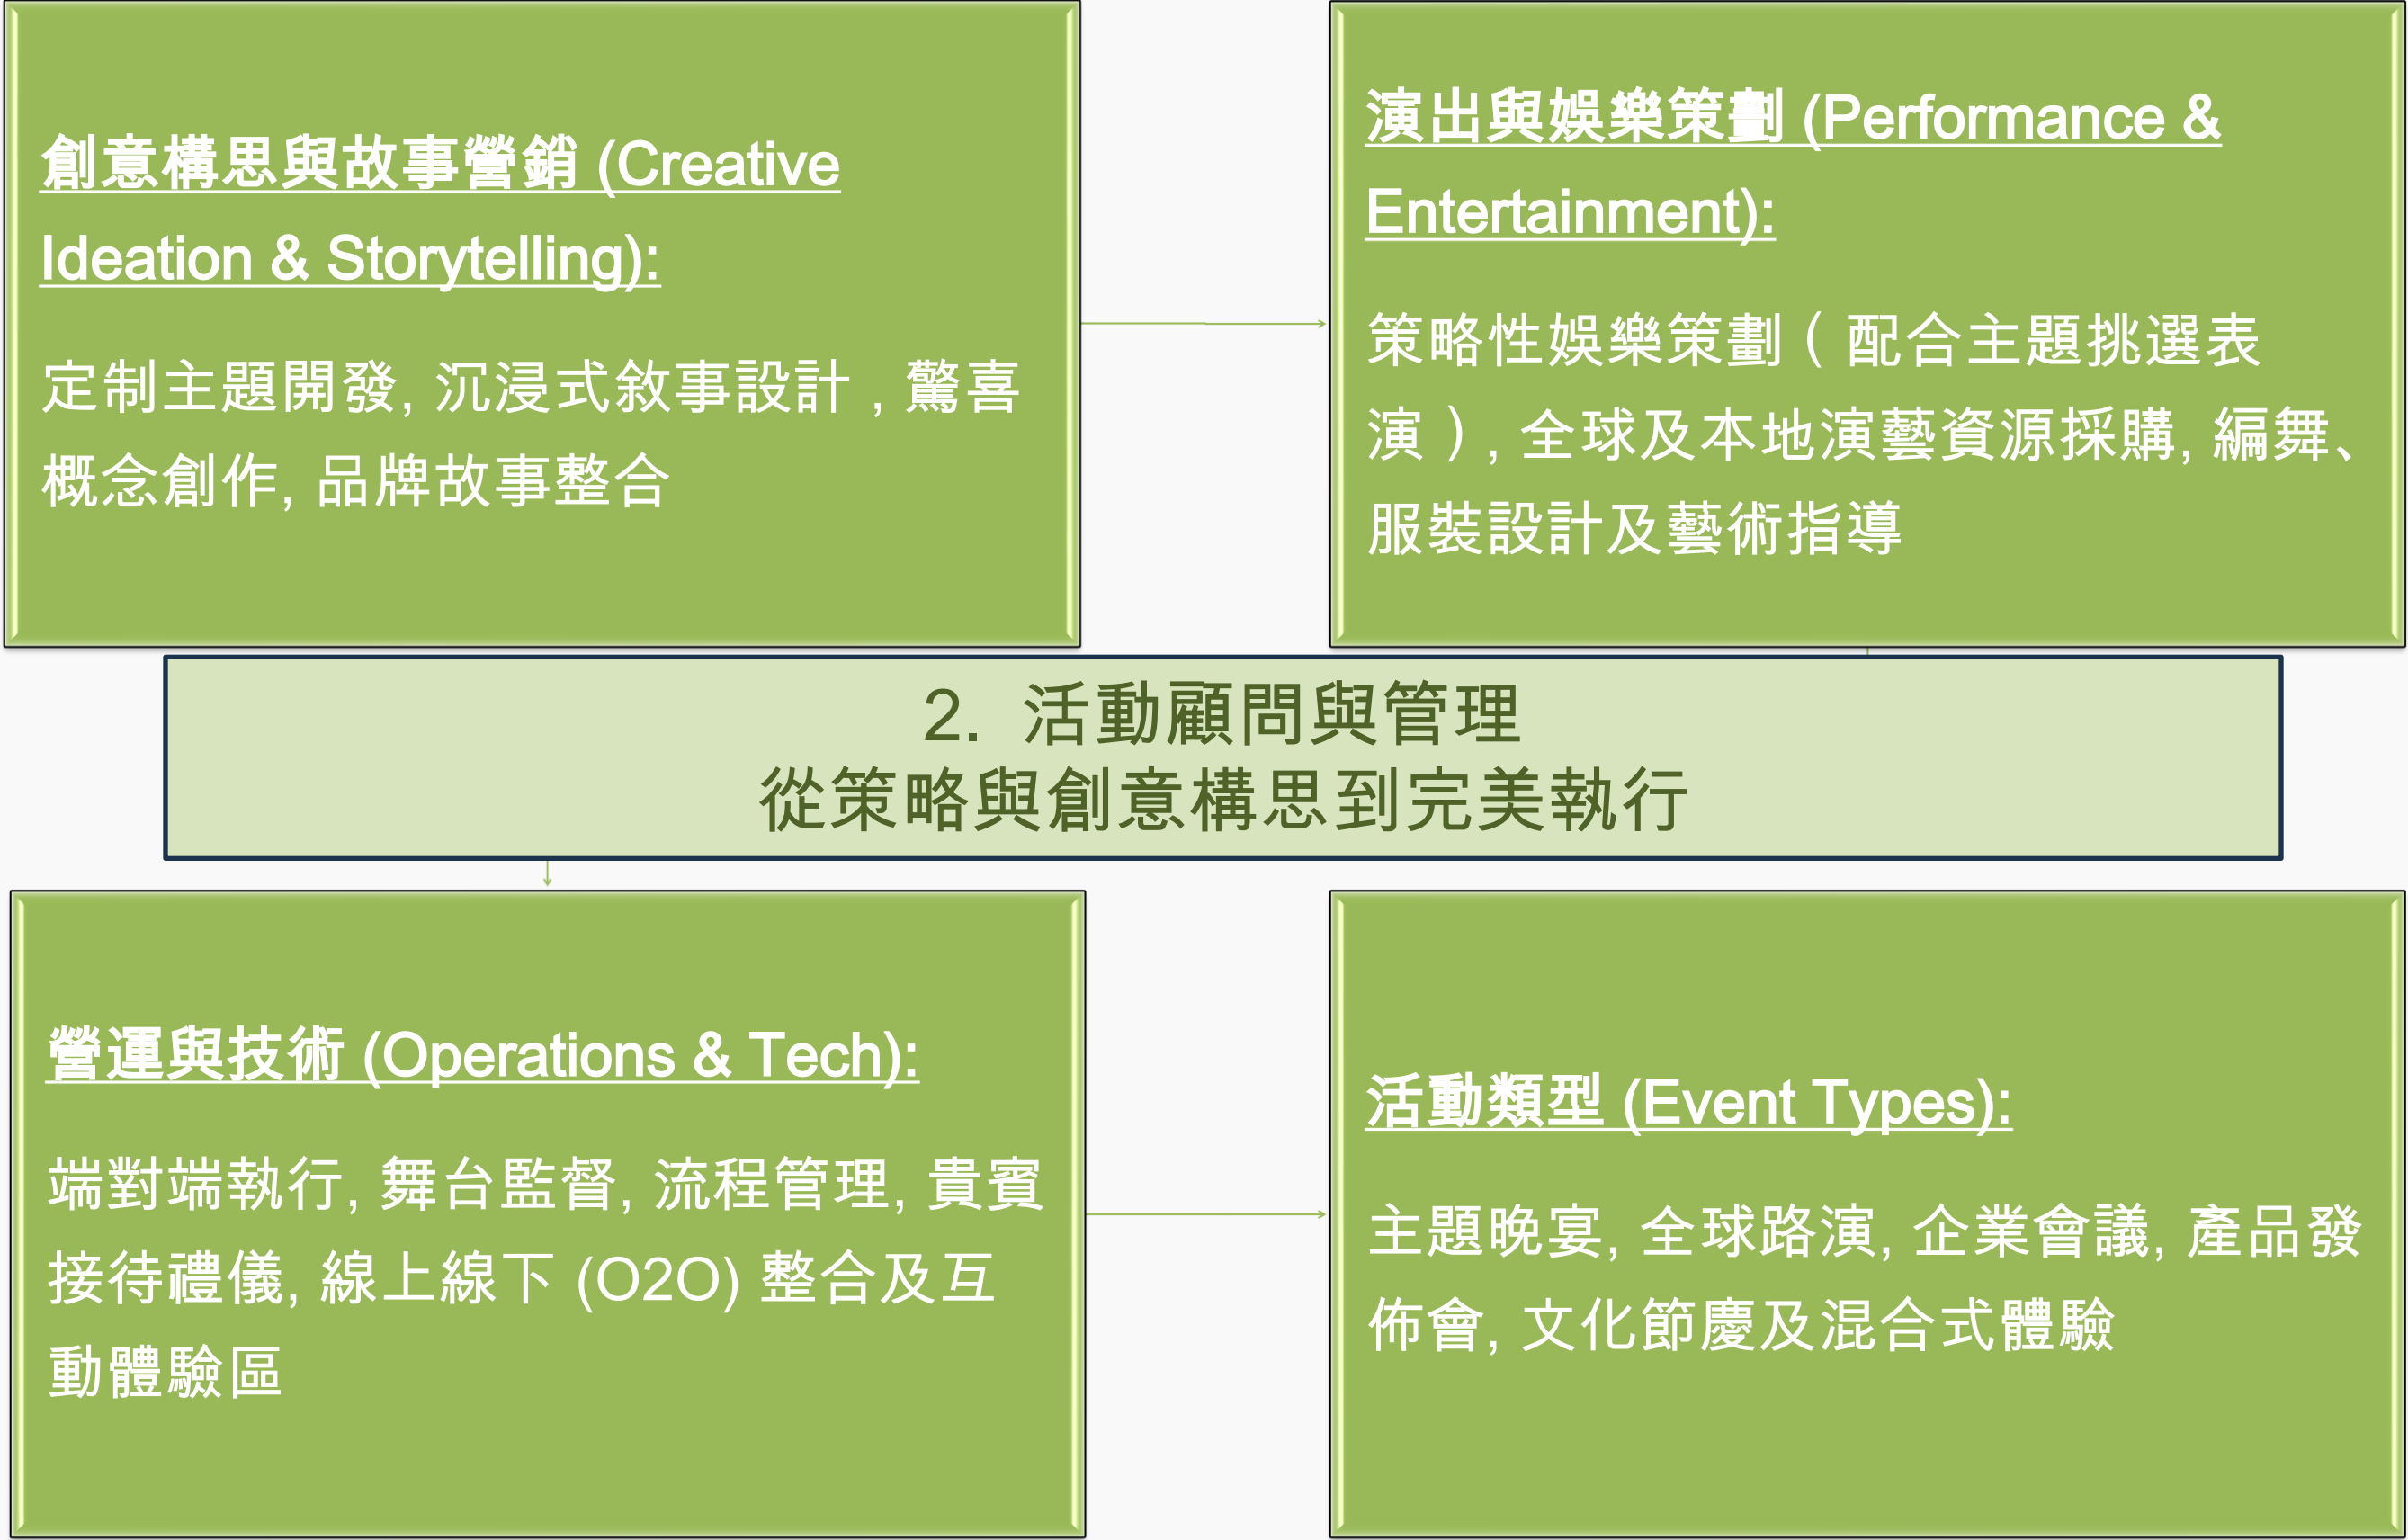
創意構思與故事營銷 (Creative Ideation & Storytelling):

定制主題開發, 沉浸式敘事設計，驚喜概念創作, 品牌故事整合

演出與娛樂策劃 (Performance & Entertainment):

策略性娛樂策劃（配合主題挑選表演）, 全球及本地演藝資源採購, 編舞、服裝設計及藝術指導

2. 活動顧問與管理
從策略與創意構思到完美執行

營運與技術 (Operations & Tech):

端對端執行, 舞台監督, 流程管理, 貴賓接待禮儀, 線上線下 (O2O) 整合及互動體驗區

活動類型 (Event Types):

主題晚宴, 全球路演, 企業會議, 產品發佈會, 文化節慶及混合式體驗